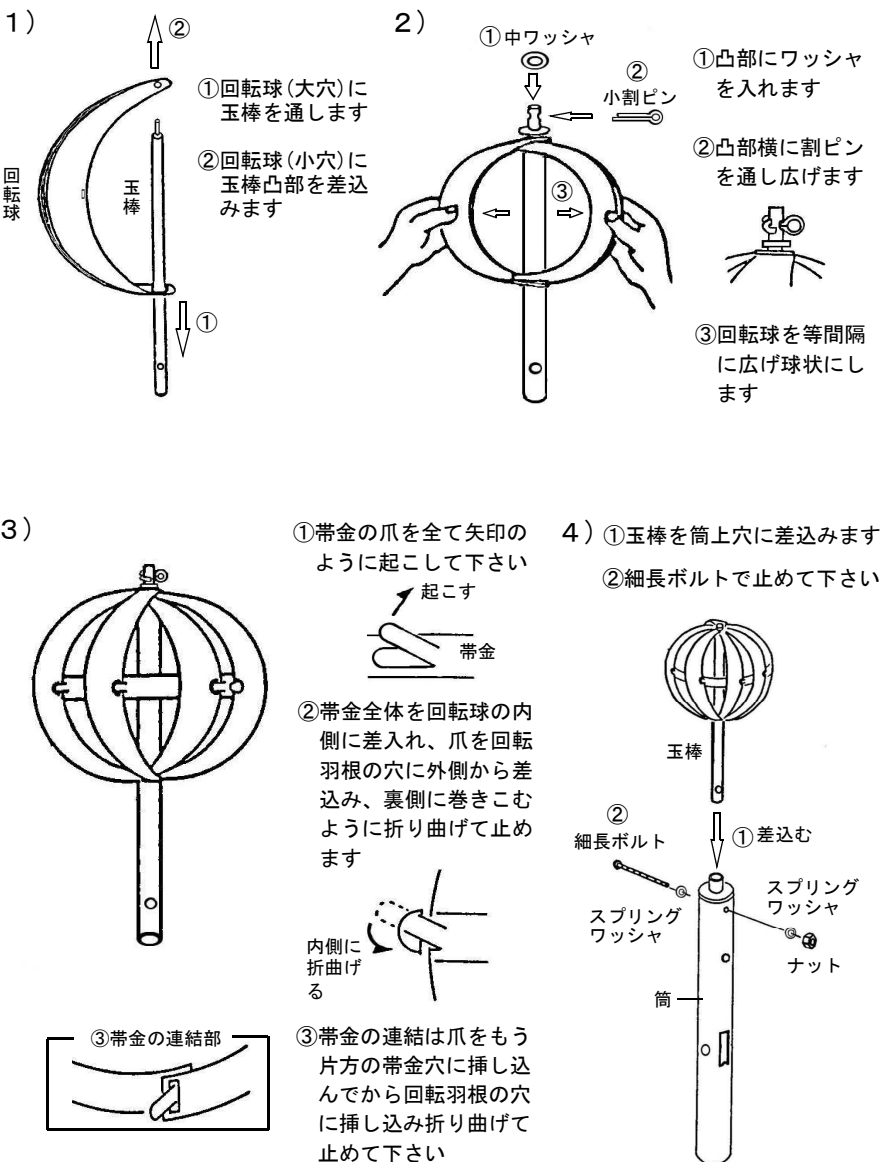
1）

②

回転球

玉棒

①

①回転球（大穴）に玉棒を通します

②回転球（小穴）に玉棒凸部を差込みます

2）

①中ワッシャ

②小割ピン

③

①凸部にワッシャを入れます

②凸部横に割ピンを通し広げます

③回転球を等間隔に広げ球状にします

3）

①帯金の爪を全て矢印のように起こして下さい

起こす

帯金

②帯金全体を回転球の内側に差入れ、爪を回転羽根の穴に外側から差込み、裏側に巻きこむように折り曲げて止めます

内側に折曲げる

③帯金の連結部

③帯金の連結は爪をもう片方の帯金穴に挿し込んでから回転羽根の穴に挿し込み折り曲げて止めて下さい

4）①玉棒を筒上穴に差込みます

②細長ボルトで止めて下さい

玉棒

②
細長ボルト

①差込む

スプリングワッシャ

スプリングワッシャ

ナット

筒